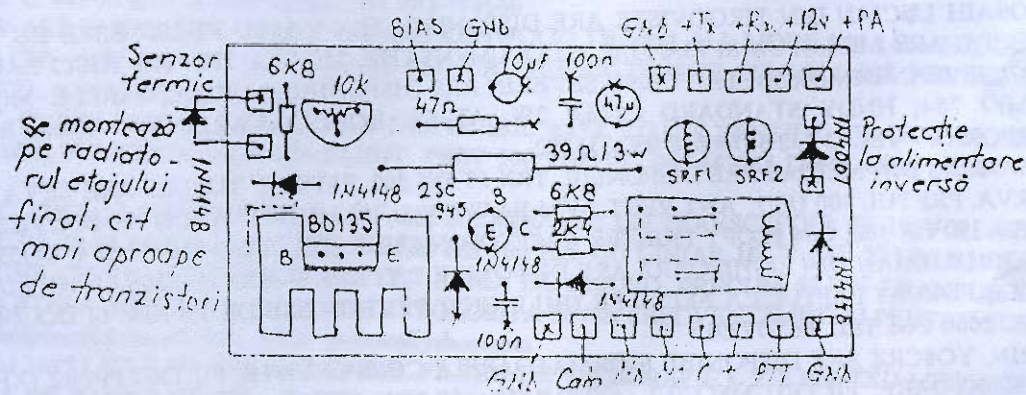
BIAS GND
GND +Tx +Rx +12V +PA
Senzor termic
6K8
10k
10µF
100n
47n
47µ
Se montează pe radiatorul etajului final, cît mai aproape de tranzistori
1N4148
1N4148
39Ω/3W
SRF1
SRF2
1N4001
Protecție la alimentare inversă
1N4148
2SC 945
B
E
C
6K8
2K4
BD135
B
E
1N4148
1N4148
1N4148
100n
GND Com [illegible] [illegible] C + PTT GND